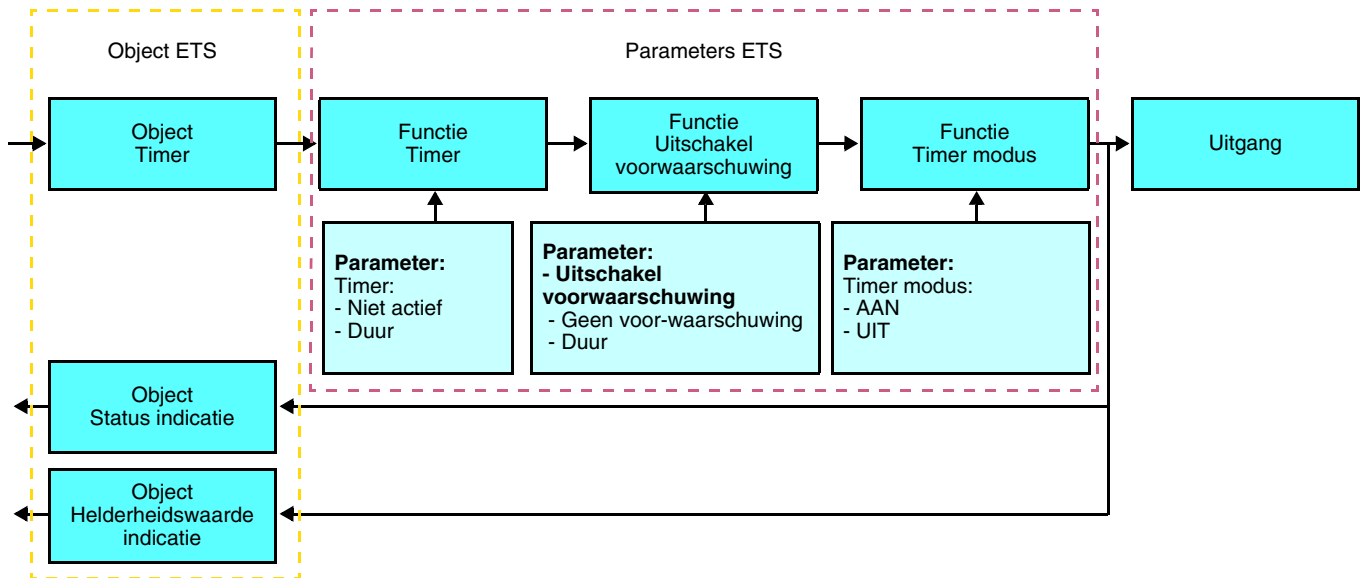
Object ETS

Parameters ETS

Object
Timer

Functie
Timer

Functie
Uitschakel
voorwaarschuwing

Functie
Timer modus

Uitgang

**Parameter:**
Timer:
- Niet actief
- Duur

**Parameter:**
**- Uitschakel voorwaarschuwing**
- Geen voor-waarschuwing
- Duur

**Parameter:**
Timer modus:
- AAN
- UIT

Object
Status indicatie

Object
Helderheidswaarde
indicatie